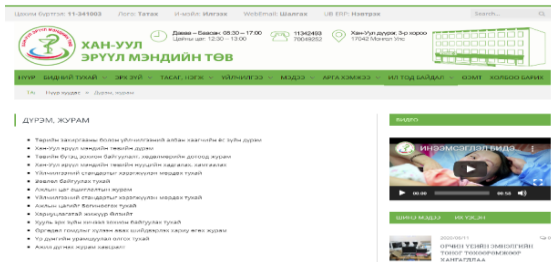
Цахим бүртгэл: 11-341003 Лого: Татах И-мэйл: Илгээх Webmail: Шалгах Ш ERP: Нэвтрэх Search...

ХАН-УУЛ ЭРҮҮЛ МЭНДИЙН ТӨВ

Даваа – Баасан: 08:30 – 17:00 Цайны цаг: 12:30 – 13:00

11342493 70049252

Хан-Уул дүүрэг, 3-р хороо 17042 Монгол Улс

НҮҮР БИДНИЙ ТУХАЙ ЭРХ ЗҮЙ ТАСАГ, НЭГЖ ҮЙЛЧИЛГЭЭ МЭДЭЭ АРГА ХЭМЖЭЭ ИЛ ТОД БАЙДАЛ ЭЭМТ ХОЛБОО БАРИХ

Нүүр хуудас » Дүрэм, журам

ДҮРЭМ, ЖУРАМ

Төрийн захиргааны болон үйлчилгээний албан хаагчийн ёс зүйн дүрэм
Хан-Уул эрүүл мэндийн төвийн дүрэм
Төвийн бүтэц, орон тоо батлах, зөвлөмжийн дотоод журам
Хан-Уул эрүүл мэндийн төвийн ажлын дотоод журам
Үйлчилгээний стандартыг хэрэгжүүлэх журам
Ёсзүйн байгууллага журам
Ажлын цаг ашиглалтын журам
Үйлчилгээний стандартыг хэрэгжүүлэх мөрдөх тухай
Ажлын цалинг бодогчоос тухай
Харуулгалтай хөдөлмөр баталгаа
Хүний эрх зүйн тухай журам байгуулах тухай
Өргөдөл гомдлын хүлээн авах шийдвэрлэх журам
Үр дүнгийн урамшуулал олгох тухай
Ажил дүгнэх журам хавсралт

ВИДЕО

ИНЭЭМСЭГЛЭЛ ВИДЕ...

ШИНЭ МЭДЭЭ ИХ ҮЗСЭН

2020/05/11

ОРЧИН ҮЕИЙН ЭМЧИЛГЭЭНИЙ ТӨВИЙГ ТОНОГЛОЛОЛЖ ХАНГАЛТААР